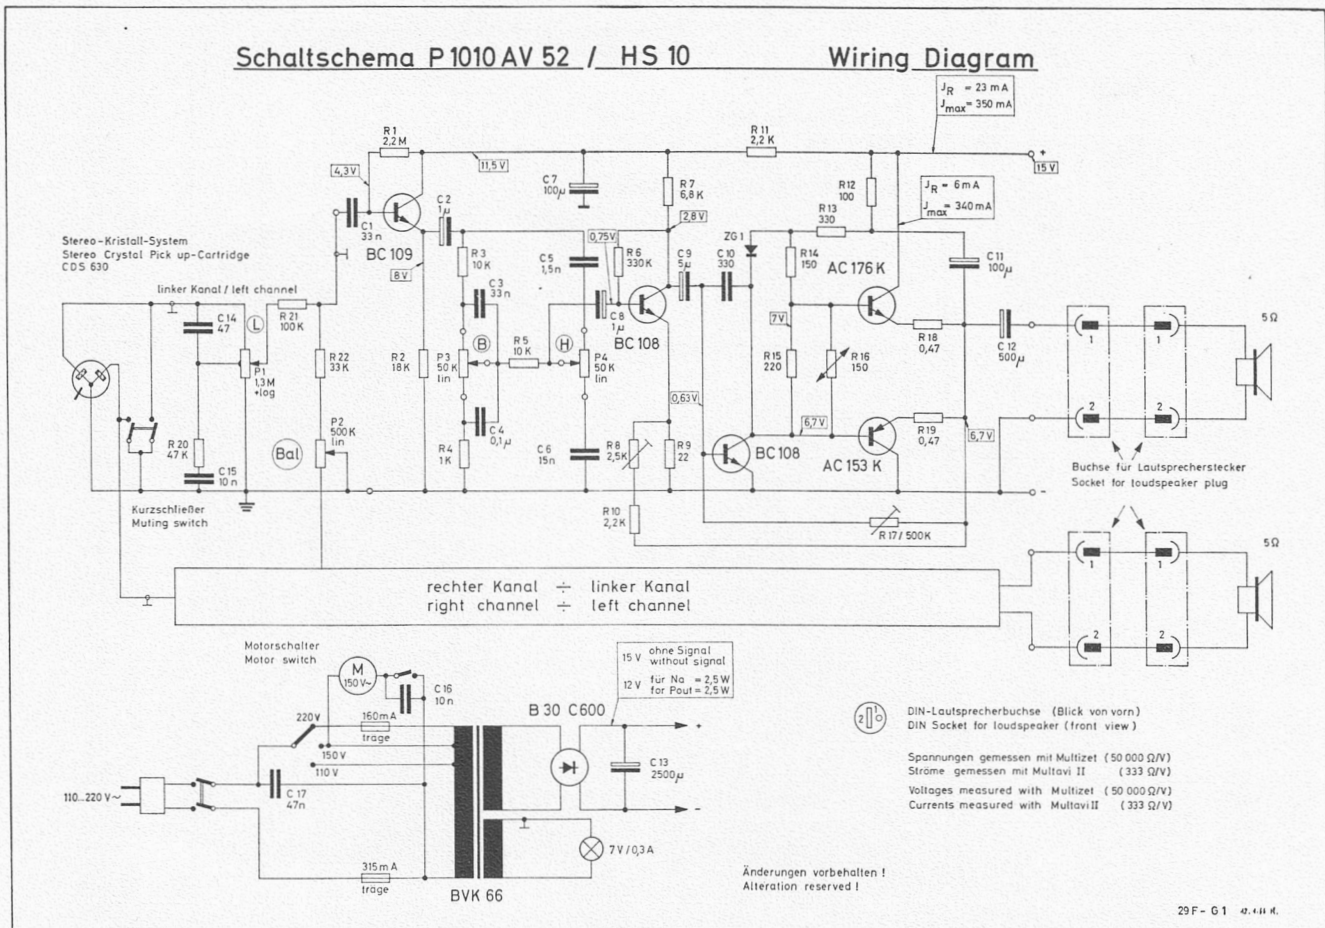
Schaltschema P 1010 AV 52 / HS 10 Wiring Diagram

$J_R$ = 23 mA
$J_{max}$ = 350 mA

R 1 2,2 M
4,3 V
11,5 V
R 11 2,2 K
+ 15 V
C 7 100µ
R 7 6,8 K
2,8 V
R 12 100
$J_R$ = 6 mA
$J_{max}$ = 340 mA
C 1 33 n
C 2 1µ
BC 109
8 V
R 3 10 K
C 3 33 n
C 5 1,5 n
0,75 V
R 6 330 K
C 9 5µ
C 10 330
ZG 1
R 13 330
R 14 150
C 11 100µ
AC 176 K

Stereo-Kristall-System
Stereo Crystal Pick up-Cartridge
CDS 630

linker Kanal / left channel
C 14 47
R 21 100 K
L
P 1 1,3 M +log
R 22 33 K
R 2 18 K
P 3 50 K lin
B
R 5 10 K
H
P 4 50 K lin
C 8 1µ
BC 108
7 V
R 15 220
R 16 150
R 18 0,47
C 12 500µ
1
1
5 Ω
0,63 V
R 20 47 K
C 15 10 n
Bal
P 2 500 K lin
R 4 1 K
C 4 0,1µ
C 6 15 n
R 8 2,5 K
R 9 22
BC 108
6,7 V
AC 153 K
R 19 0,47
6,7 V
2
2
Buchse für Lautsprecherstecker
Socket for loudspeaker plug
Kurzschließer
Muting switch
R 10 2,2 K
R 17 / 500 K
5 Ω
1
1
rechter Kanal ÷ linker Kanal
right channel ÷ left channel
2
2

Motorschalter
Motor switch
M 150 V~
C 16 10 n
220 V
160 mA träge
150 V
110 V
110...220 V~
C 17 47n
315 mA träge
BVK 66
B 30 C600
15 V ohne Signal without signal
12 V für Na = 2,5 W for Pout = 2,5 W
+
-
C 13 2500µ
7 V / 0,3 A

DIN-Lautsprecherbuchse (Blick von vorn)
DIN Socket for loudspeaker (front view)

Spannungen gemessen mit Multizet (50 000 Ω/V)
Ströme gemessen mit Multavi II (333 Ω/V)
Voltages measured with Multizet (50 000 Ω/V)
Currents measured with Multavi II (333 Ω/V)

Änderungen vorbehalten !
Alteration reserved !

29 F - G 1 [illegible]